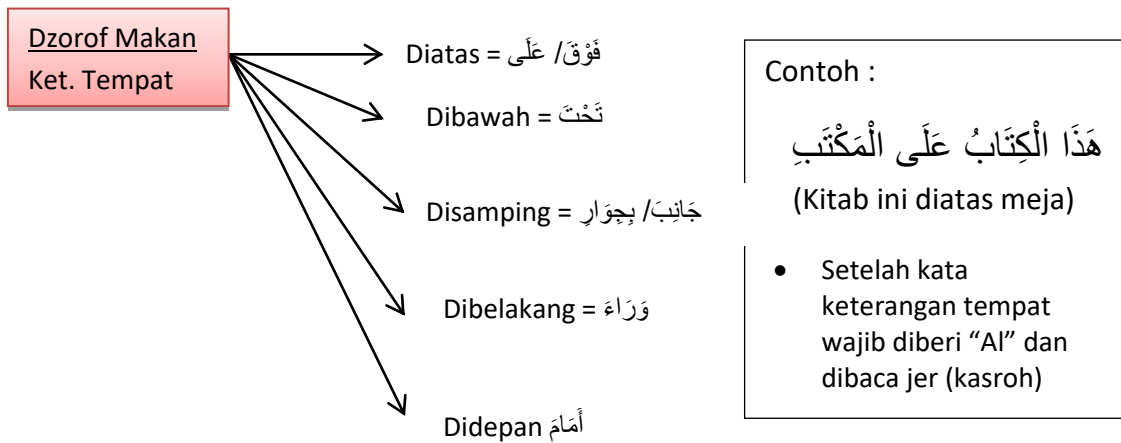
Dzorof Makan
Ket. Tempat

Diatas = فَوْقَ/ عَلَى

Dibawah = تَحْتَ

Disamping = جَانِبَ/ بِجِوَارِ

Dibelakang = وَرَاءَ

Didepan أَمَامَ

Contoh :

هَذَا الْكِتَابُ عَلَى الْمَكْتَبِ

(Kitab ini diatas meja)

• Setelah kata keterangan tempat wajib diberi "Al" dan dibaca jer (kasroh)